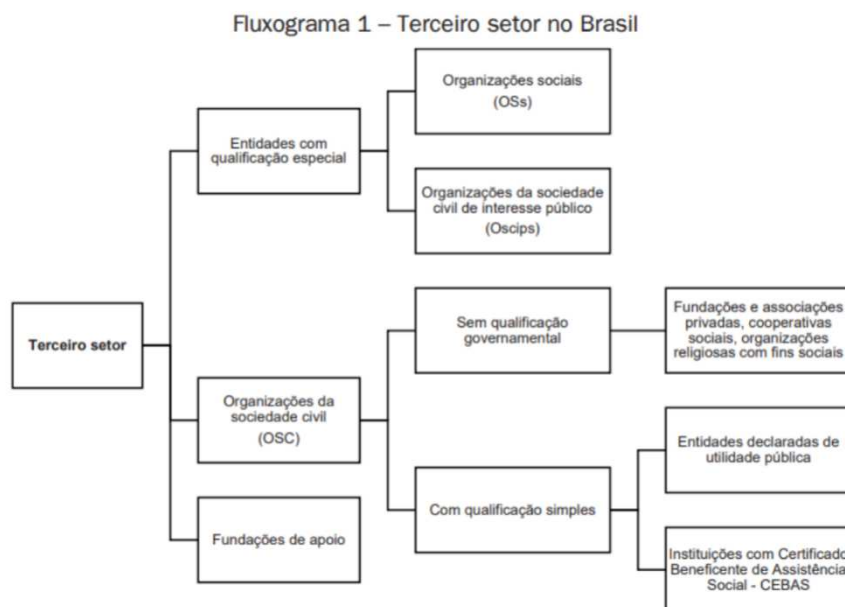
Fluxograma 1 – Terceiro setor no Brasil

Terceiro setor

Entidades com qualificação especial

Organizações sociais (OSs)

Organizações da sociedade civil de interesse público (Oscips)

Organizações da sociedade civil (OSC)

Sem qualificação governamental

Fundações e associações privadas, cooperativas sociais, organizações religiosas com fins sociais

Com qualificação simples

Entidades declaradas de utilidade pública

Instituições com Certificado Beneficente de Assistência Social - CEBAS

Fundações de apoio